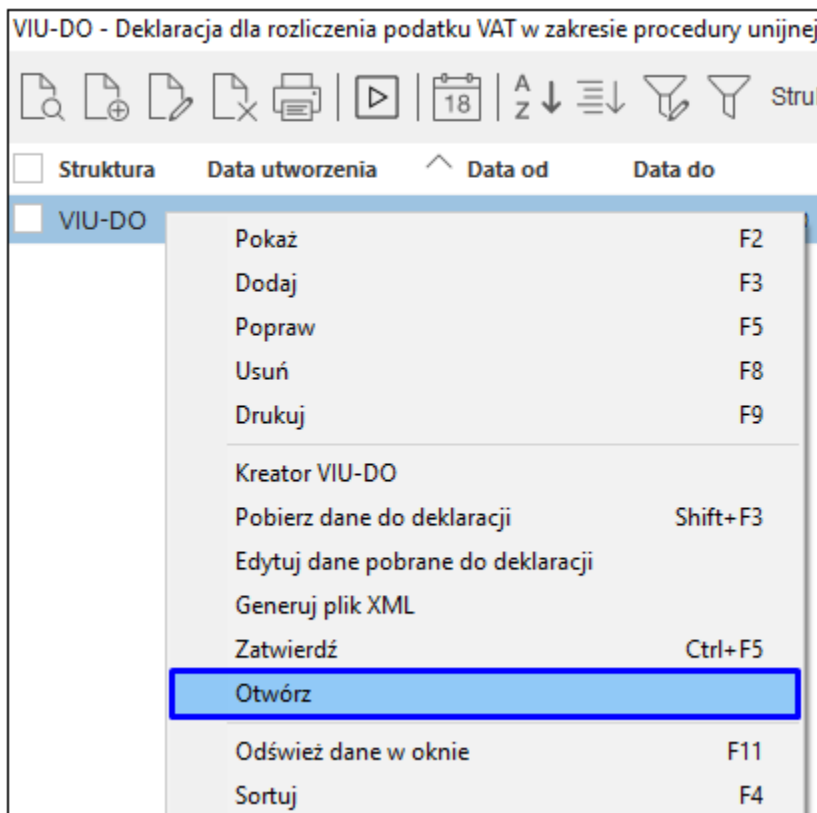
VIU-DO - Deklaracja dla rozliczenia podatku VAT w zakresie procedury unijnej

18 A Z Stru

| Struktura | Data utworzenia | Data od | Data do |
|---|---|---|---|
| VIU-DO | | | |

Pokaż F2
Dodaj F3
Popraw F5
Usuń F8
Drukuj F9

Kreator VIU-DO
Pobierz dane do deklaracji Shift+F3
Edytuj dane pobrane do deklaracji
Generuj plik XML
Zatwierdź Ctrl+F5
Otwórz

Odśwież dane w oknie F11
Sortuj F4